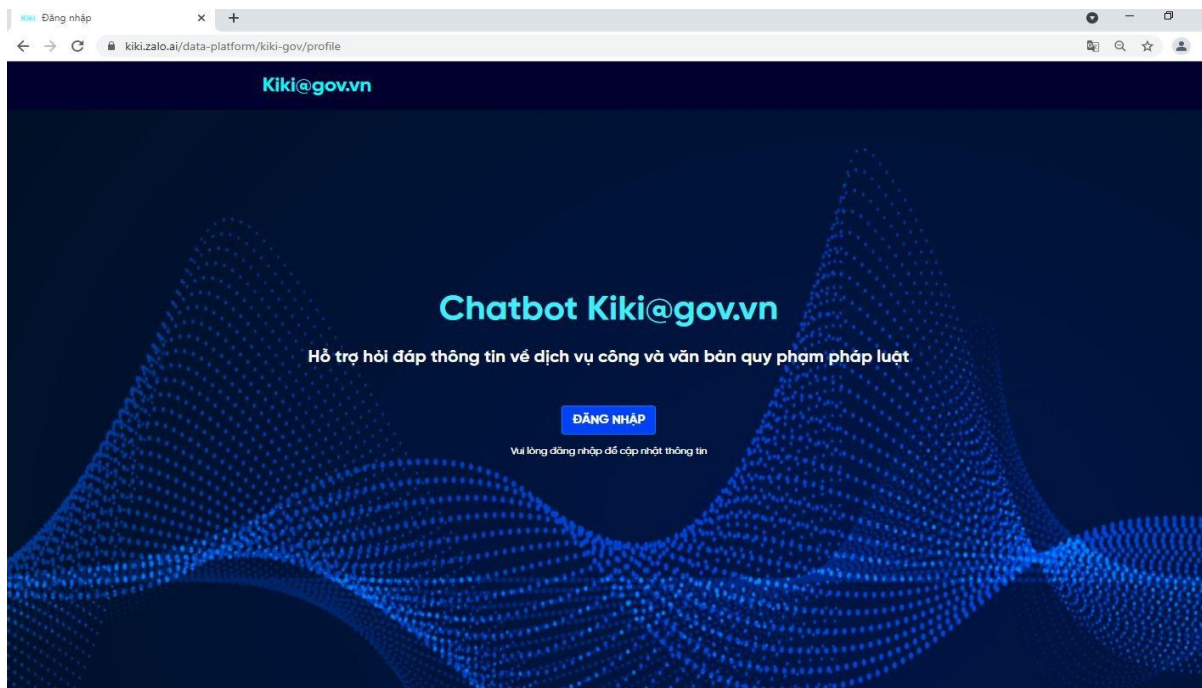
Kiki Đăng nhập

kiki.zalo.ai/data-platform/kiki-gov/profile

Kiki@gov.vn

Chatbot Kiki@gov.vn

Hỗ trợ hỏi đáp thông tin về dịch vụ công và văn bản quy phạm pháp luật

ĐĂNG NHẬP

Vui lòng đăng nhập để cập nhật thông tin